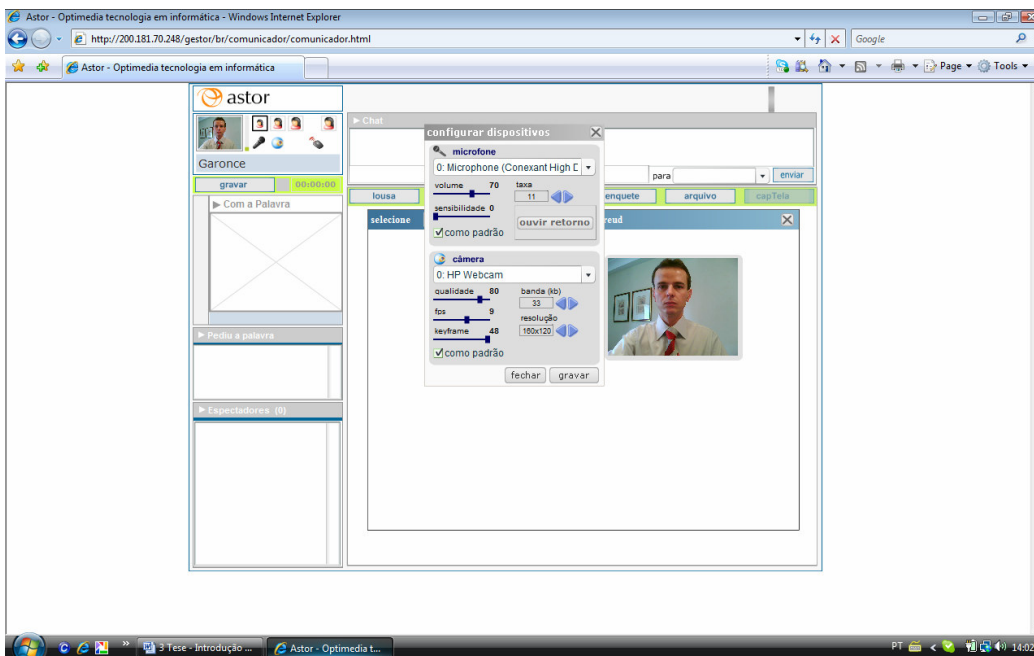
Astor - Optimedia tecnologia em informática - Windows Internet Explorer

http://200.181.70.248/gestor/br/comunicador/comunicador.html

Google

Astor - Optimedia tecnologia em informática

Page ▾ Tools ▾

astor

Garonce

gravar 00:00:00

▶ Com a Palavra

▶ Pediu a palavra

▶ Espectadores (0)

▶ Chat

para enviar

lousa enquete arquivo capTela

selecione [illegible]read

configurar dispositivos

microfone

0: Microphone (Conexant High D

volume 70 taxa

11

sensibilidade 0

ouvir retorno

como padrão

câmera

0: HP Webcam

qualidade 80 banda (kb)

33

fps 9 resolução

160x120

keyframe 48

como padrão

fechar gravar

3 Tese - Introdução ... Astor - Optimedia t...

PT 14:02